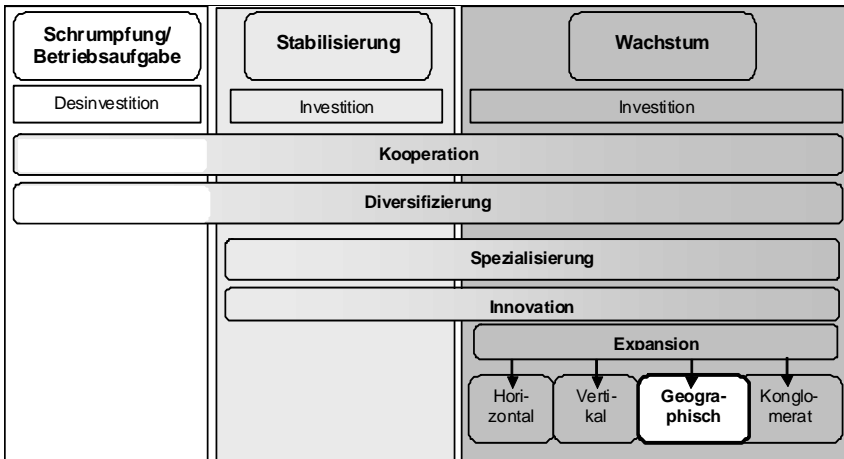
Schrumpfung/ Betriebsaufgabe

Desinvestition

Stabilisierung

Investition

Wachstum

Investition

Kooperation

Diversifizierung

Spezialisierung

Innovation

Expansion

Horizontal

Vertikal

Geographisch

Konglomerat